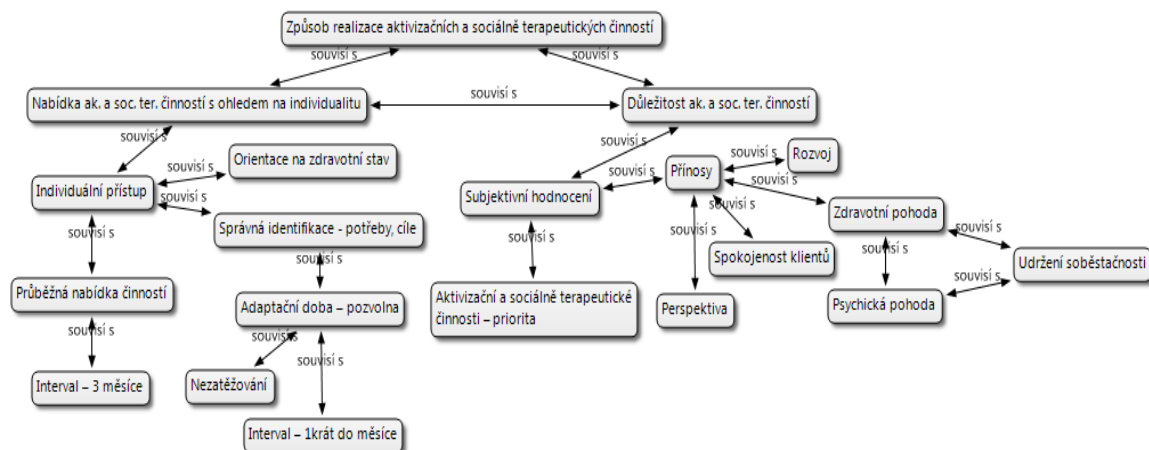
Způsob realizace aktivizačních a sociálně terapeutických činností

souvisí s

souvisí s

Nabídka ak. a soc. ter. činností s ohledem na individualitu

souvisí s

Důležitost ak. a soc. ter. činností

souvisí s

souvisí s

Individuální přístup

souvisí s

Orientace na zdravotní stav

Správná identifikace - potřeby, cíle

souvisí s

Průběžná nabídka činností

souvisí s

Interval – 3 měsíce

souvisí s

Adaptační doba – pozvolna

souvisí s

souvisí s

Nezatěžování

Interval – 1krát do měsíce

souvisí s

Subjektivní hodnocení

souvisí s

souvisí s

Aktivizační a sociálně terapeutické činnosti – priorita

Přínosy

souvisí s

Rozvoj

souvisí s

souvisí s

souvisí s

Spokojenost klientů

Perspektiva

Zdravotní pohoda

souvisí s

souvisí s

Udržení soběstačnosti

souvisí s

Psychická pohoda